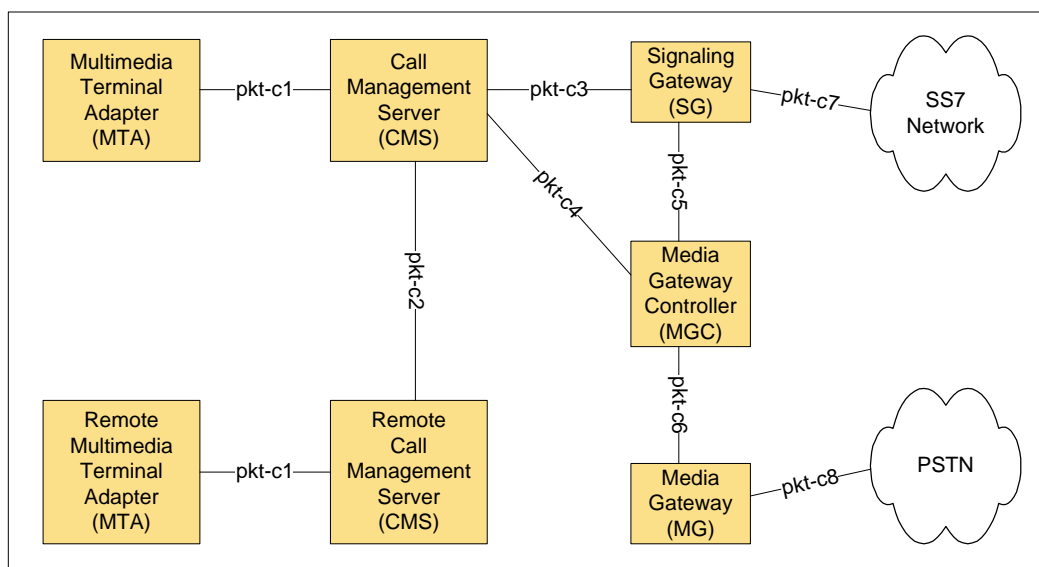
Multimedia Terminal Adapter (MTA)

pkt-c1

Call Management Server (CMS)

pkt-c3

Signaling Gateway (SG)

pkt-c7

SS7 Network

pkt-c4

pkt-c5

pkt-c2

Media Gateway Controller (MGC)

pkt-c6

Remote Multimedia Terminal Adapter (MTA)

pkt-c1

Remote Call Management Server (CMS)

Media Gateway (MG)

pkt-c8

PSTN